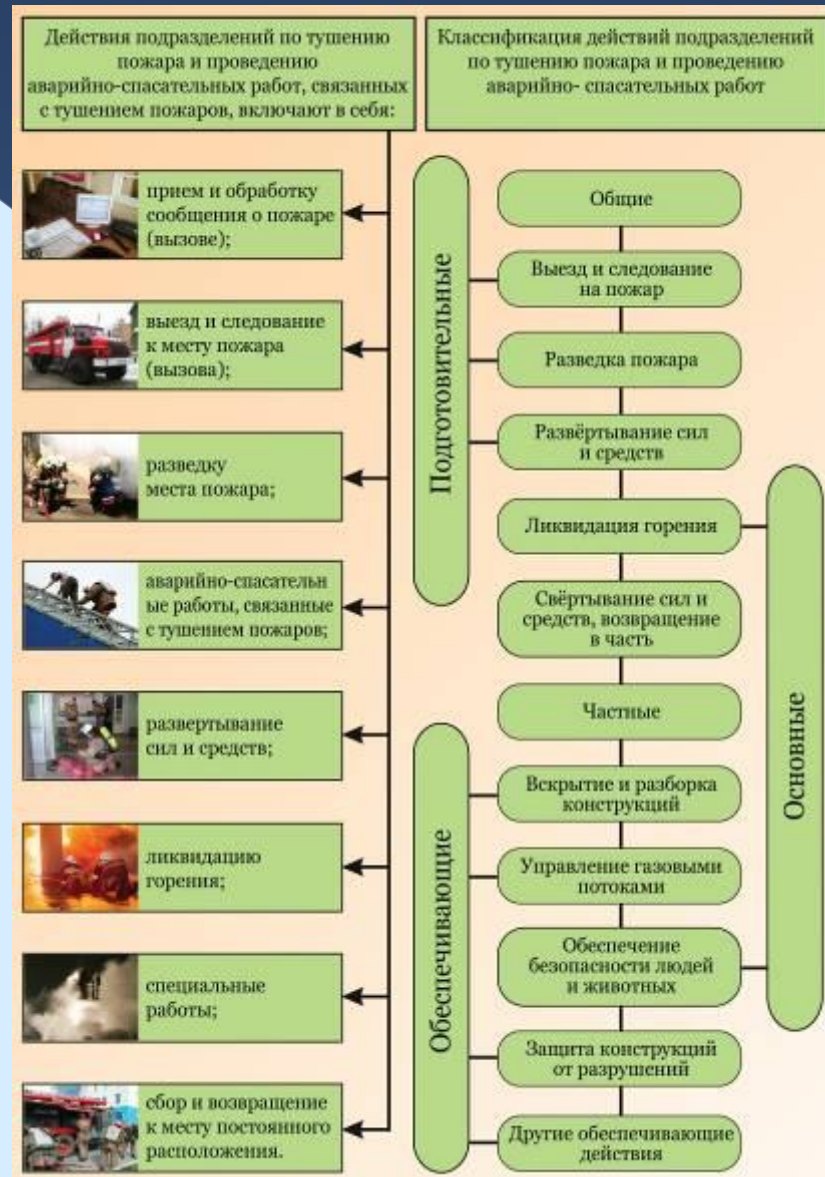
Действия подразделений по тушению пожара и проведению аварийно-спасательных работ, связанных с тушением пожаров, включают в себя:

прием и обработку сообщения о пожаре (вызове);

выезд и следование к месту пожара (вызова);

разведку места пожара;

аварийно-спасательные работы, связанные с тушением пожаров;

развертывание сил и средств;

ликвидацию горения;

специальные работы;

сбор и возвращение к месту постоянного расположения.

Классификация действий подразделений по тушению пожара и проведению аварийно- спасательных работ

Подготовительные

Обеспечивающие

Основные

Общие

Выезд и следование на пожар

Разведка пожара

Развёртывание сил и средств

Ликвидация горения

Свёртывание сил и средств, возвращение в часть

Частные

Вскрытие и разборка конструкций

Управление газовыми потоками

Обеспечение безопасности людей и животных

Защита конструкций от разрушений

Другие обеспечивающие действия